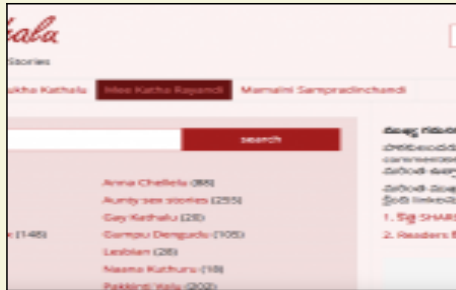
hala
Stories
ukha Kathalu
Mee Katha Rayandi
Mamalni Sampradinchandi
search
Anna Chellelu (88)
Aunty sex stories (255)
Gay Kathalu (28)
Gampu Dengudu (105)
Lesbian (28)
Naama Kathuru (18)
Pakkinti Vallu (202)
s (148)
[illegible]
1. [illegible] SHAR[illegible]
2. Readers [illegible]